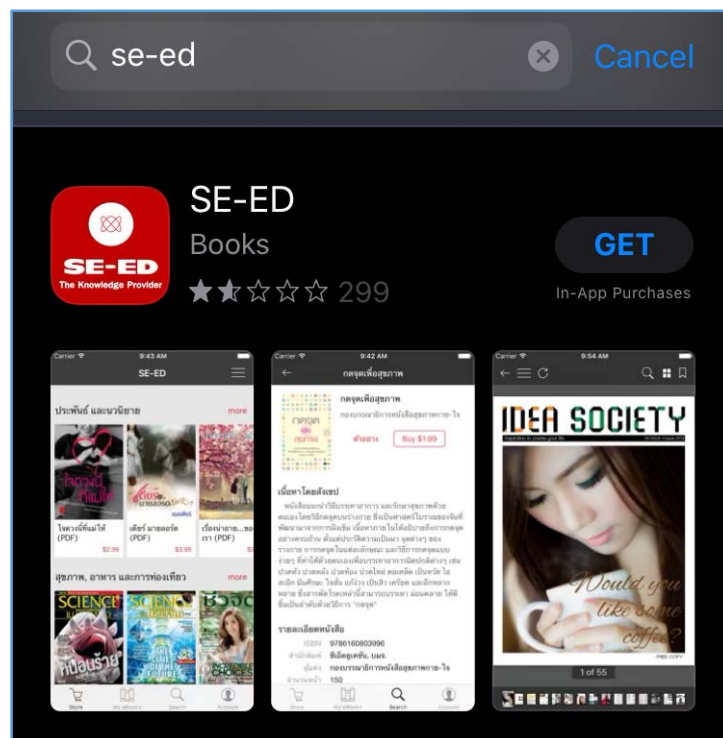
se-ed

Cancel

SE-ED
The Knowledge Provider

SE-ED

Books

299

GET

In-App Purchases

Carrier 9:43 AM

SE-ED

ประพันธ์ และนวนิยาย

more

ใจความที่หมไหว้ (PDF)

$2.99

เดียร์ มาเยอร์ด (PDF)

$3.99

เรื่องเล่า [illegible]

สุขภาพ, อาหาร และการท่องเที่ยว

more

SCIENCE

Store

My eBooks

Search

Account

Carrier 9:42 AM

กดจุดเพื่อสุขภาพ

กดจุดเพื่อสุขภาพ

ตัวอย่าง

Buy $1.99

เนื้อหาโดยสังเขป

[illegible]

รายละเอียดหนังสือ

ISBN 9786160803996

ซีเอ็ดยูเคชั่น, บมจ.

กองบรรณาธิการหนังสือสุขภาพกาย-ใจ

150

Store

My eBooks

Search

Account

Carrier 9:54 AM

IDEA SOCIETY

Would you like some coffee?

1 of 55